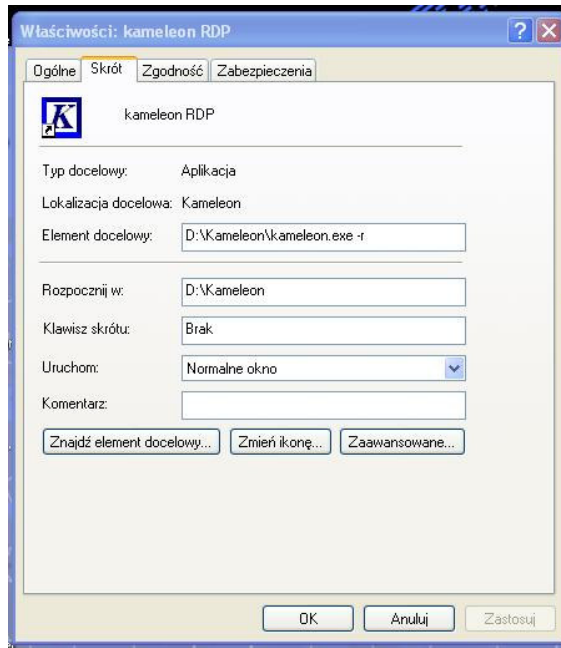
Właściwości: kameleon RDP

Ogólne | Skrót | Zgodność | Zabezpieczenia

K

kameleon RDP

Typ docelowy: Aplikacja

Lokalizacja docelowa: Kameleon

Element docelowy: D:\Kameleon\kameleon.exe -r

Rozpocznij w: D:\Kameleon

Klawisz skrótu: Brak

Uruchom: Normalne okno

Komentarz:

Znajdź element docelowy... | Zmień ikonę... | Zaawansowane...

OK | Anuluj | Zastosuj